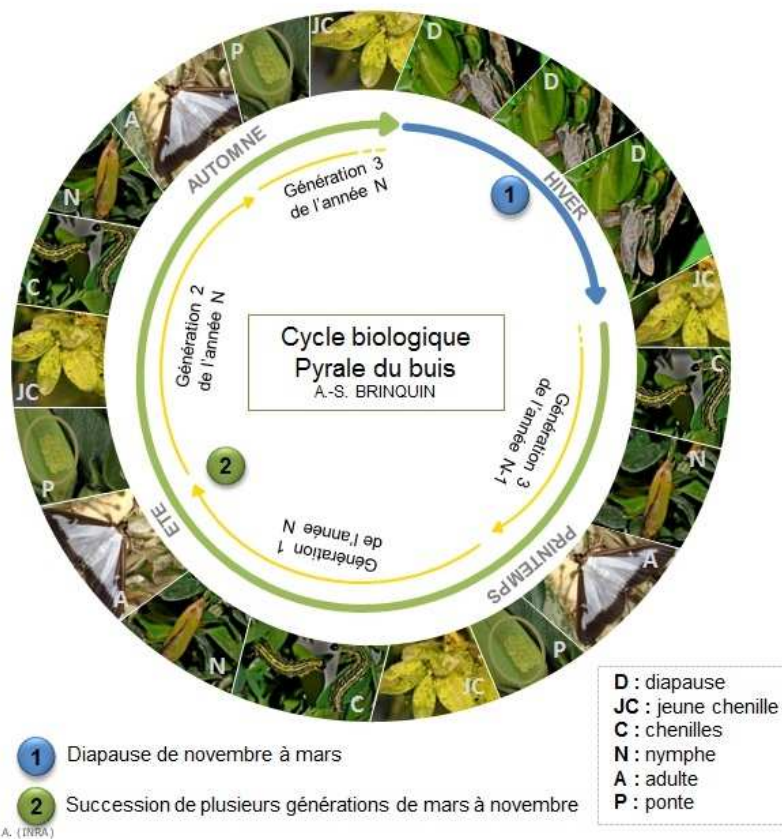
Cycle biologique
Pyrale du buis
A.-S. BRINQUIN

AUTOMNE
HIVER
PRINTEMPS
ETE

Génération 3 de l'année N
Génération 2 de l'année N
Génération 3 de l'année N-1
Génération 1 de l'année N

1
2

JC
D
D
D
JC
C
N
A
P
JC
C
N
A
P
JC
C
N
A
P

D : diapause
JC : jeune chenille
C : chenilles
N : nymphe
A : adulte
P : ponte

1 Diapause de novembre à mars
2 Succession de plusieurs générations de mars à novembre

A. (INRA)